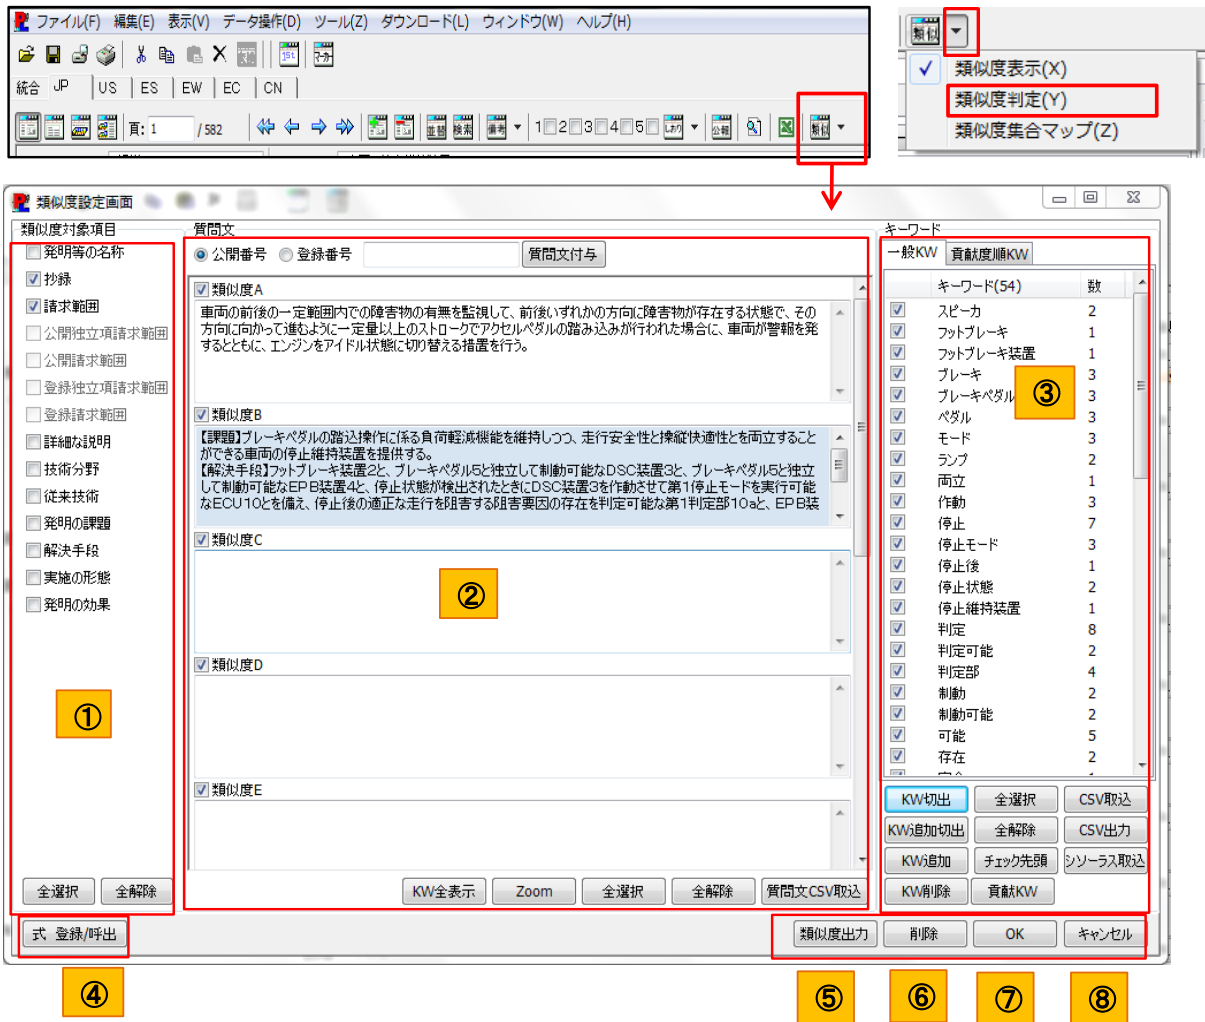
ファイル(F) 編集(E) 表示(V) データ操作(D) ツール(Z) ダウンロード(L) ウィンドウ(W) ヘルプ(H)

統合 JP US ES EW EC CN

頁: 1 / 582

1 2 3 4 5

類似

類似度表示(X)
類似度判定(Y)
類似度集合マップ(Z)

類似度設定画面

類似度対象項目
発明等の名称
抄録
請求範囲
公開独立項請求範囲
公開請求範囲
登録独立項請求範囲
登録請求範囲
詳細な説明
技術分野
従来技術
発明の課題
解決手段
実施の形態
発明の効果

①

全選択 全解除

式 登録/呼出

④

質問文
公開番号 登録番号 質問文付与

類似度A
車両の前後の一定範囲内での障害物の有無を監視して、前後いずれかの方向に障害物が存在する状態で、その方向に向かって進むように一定量以上のストロークでアクセルペダルの踏み込みが行われた場合に、車両が警報を発するとともに、エンジンをアイドル状態に切り替える措置を行う。

類似度B
【課題】ブレーキペダルの踏込操作に係る負荷軽減機能を維持しつつ、走行安全性と操縦快適性とを両立することができる車両の停止維持装置を提供する。
【解決手段】フットブレーキ装置2と、ブレーキペダル5と独立して制動可能なDSC装置3と、ブレーキペダル5と独立して制動可能なEPB装置4と、停止状態が検出されたときにDSC装置3を作動させて第1停止モードを実行可能なECU10とを備え、停止後の適正な走行を阻害する阻害要因の存在を判定可能な第1停止部10aと、EPB装

類似度C

②

類似度D

類似度E

KW全表示 Zoom 全選択 全解除 質問文CSV取込

キーワード
一般KW 貢献度順KW

| | キーワード(54) | 数 |
|---|---|---|
| ☑ | スピーカ | 2 |
| ☑ | フットブレーキ | 1 |
| ☑ | フットブレーキ装置 | 1 |
| ☑ | ブレーキ | 3 |
| ☑ | ブレーキペダル | 3 |
| ☑ | ペダル | 3 |
| ☑ | モード | 3 |
| ☑ | ランプ | 2 |
| ☑ | 両立 | 1 |
| ☑ | 作動 | 3 |
| ☑ | 停止 | 7 |
| ☑ | 停止モード | 3 |
| ☑ | 停止後 | 1 |
| ☑ | 停止状態 | 2 |
| ☑ | 停止維持装置 | 1 |
| ☑ | 判定 | 8 |
| ☑ | 判定可能 | 2 |
| ☑ | 判定部 | 4 |
| ☑ | 制動 | 2 |
| ☑ | 制動可能 | 2 |
| ☑ | 可能 | 5 |
| ☑ | 存在 | 2 |

③

KW切出 全選択 CSV取込
KW追加切出 全解除 CSV出力
KW追加 チェック先頭 シソーラス取込
KW削除 貢献KW

類似度出力 削除 OK キャンセル

⑤ ⑥ ⑦ ⑧